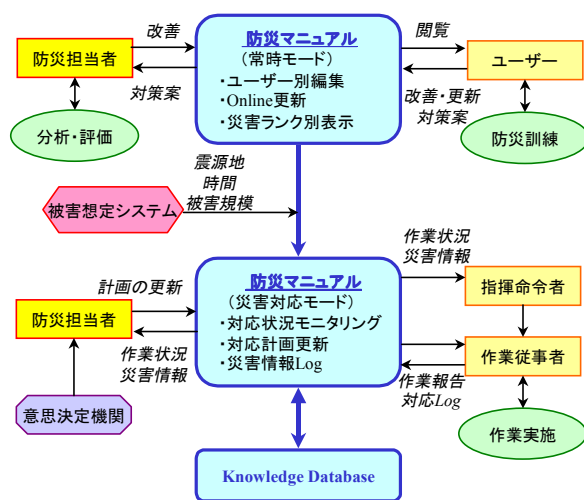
防災担当者

改善

対策案

分析・評価

防災マニュアル
（常時モード）
・ユーザー別編集
・Online更新
・災害ランク別表示

閲覧

ユーザー

改善・更新
対策案

防災訓練

震源地
時間
被害規模

被害想定システム

計画の更新

防災担当者

作業状況
災害情報

意思決定機関

防災マニュアル
（災害対応モード）
・対応状況モニタリング
・対応計画更新
・災害情報Log

作業状況
災害情報

指揮命令者

作業従事者

作業報告
対応Log

作業実施

Knowledge Database